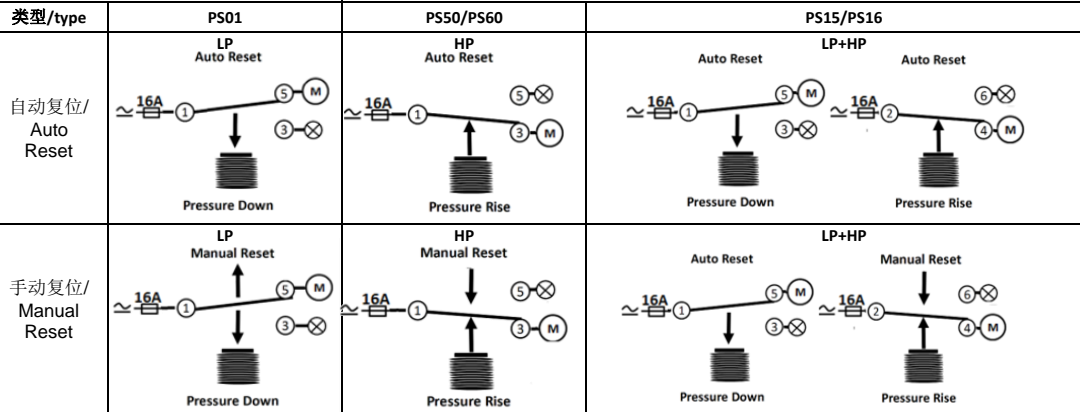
| 类型/type | PS01 | PS50/PS60 | PS15/PS16 |
|---|---|---|---|
| 自动复位/ Auto Reset | LP Auto Reset $\simeq$ 16A ① ⑤ M ③ Pressure Down | HP Auto Reset ⑤ $\simeq$ 16A ① ③ M Pressure Rise | LP+HP Auto Reset $\simeq$ 16A ① ⑤ M ③ Pressure Down Auto Reset ⑥ $\simeq$ 16A ② ④ M Pressure Rise |
| 手动复位/ Manual Reset | LP Manual Reset $\simeq$ 16A ① ⑤ M ③ Pressure Down | HP Manual Reset ⑤ $\simeq$ 16A ① ③ M Pressure Rise | LP+HP Auto Reset $\simeq$ 16A ① ⑤ M ③ Pressure Down Manual Reset ⑥ $\simeq$ 16A ② ④ M Pressure Rise |